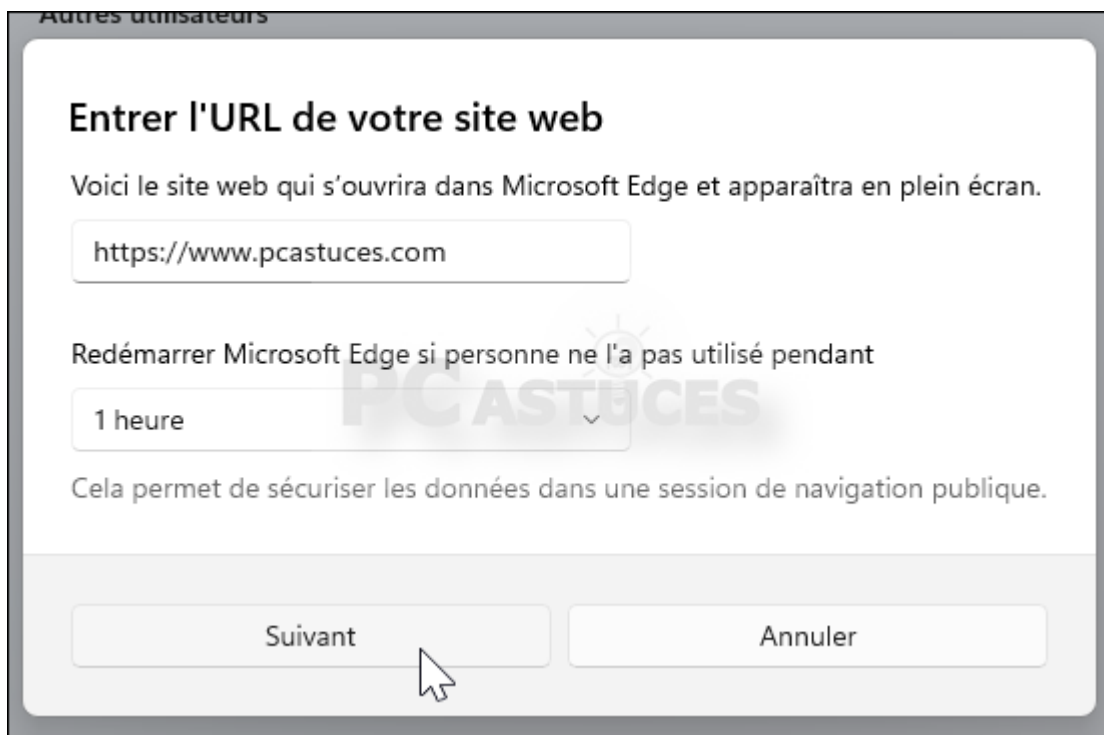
Autres utilisateurs

Entrer l'URL de votre site web

Voici le site web qui s'ouvrira dans Microsoft Edge et apparaîtra en plein écran.

https://www.pcastuces.com

Redémarrer Microsoft Edge si personne ne l'a pas utilisé pendant

1 heure

Cela permet de sécuriser les données dans une session de navigation publique.

PC ASTUCES

Suivant

Annuler